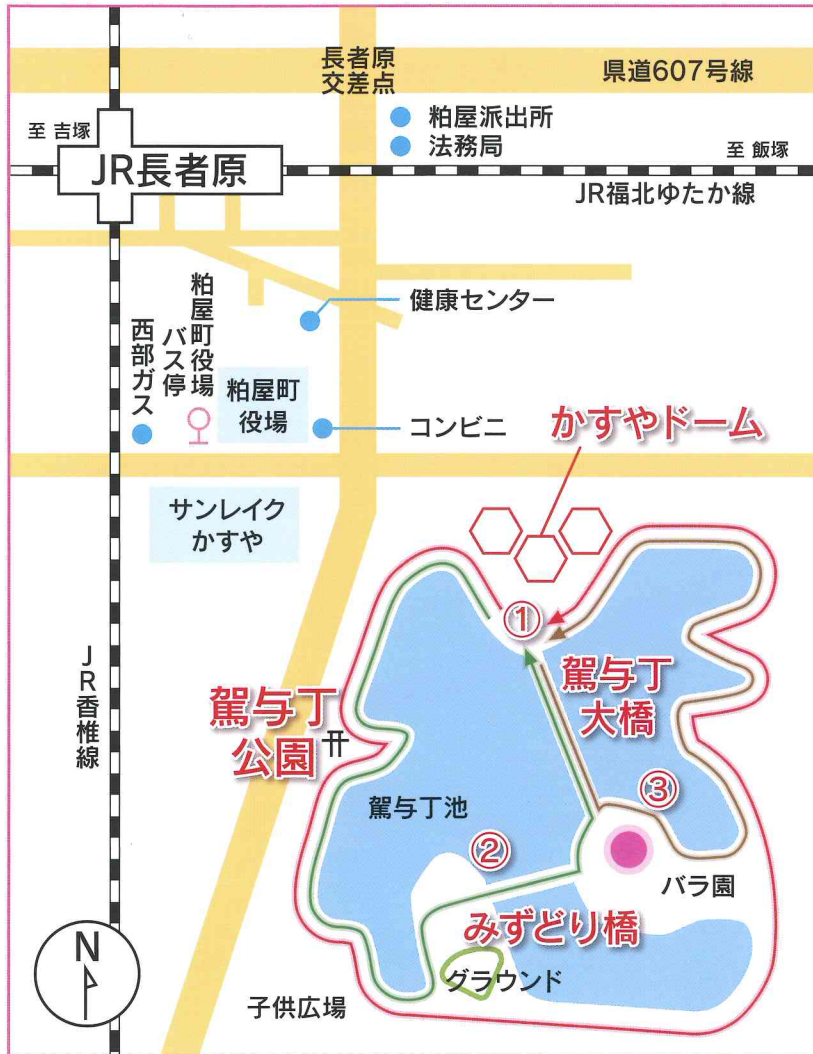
長者原交差点

県道607号線

粕屋派出所
法務局

至 吉塚

JR長者原

至 飯塚

JR福北ゆたか線

健康センター

粕屋町役場バス停

西部ガス

粕屋町役場

コンビニ

かすやドーム

サンレイクかすや

①

駕与丁大橋

駕与丁公園

③

JR香椎線

駕与丁池

②

バラ園

みずどり橋

グラウンド

N

子供広場